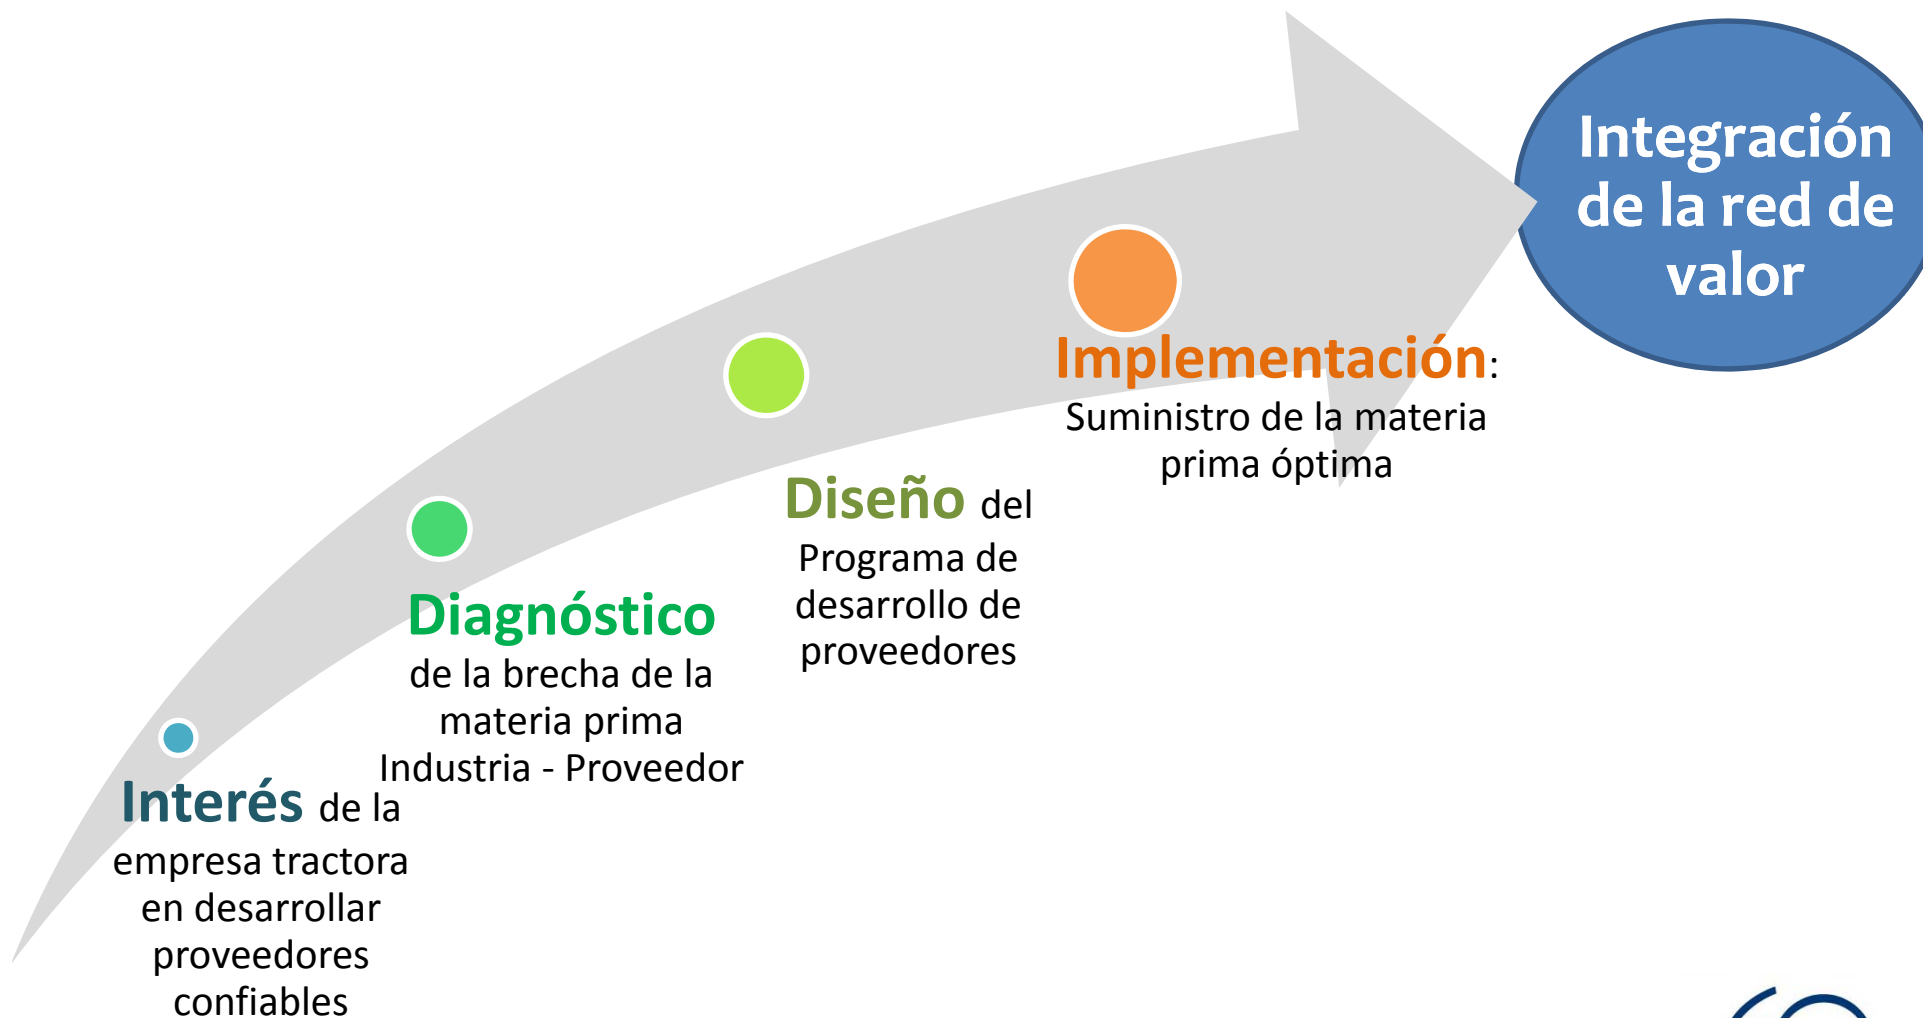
Integración de la red de valor

Implementación: Suministro de la materia prima óptima

Diseño del Programa de desarrollo de proveedores

Diagnóstico de la brecha de la materia prima Industria - Proveedor

Interés de la empresa tractora en desarrollar proveedores confiables